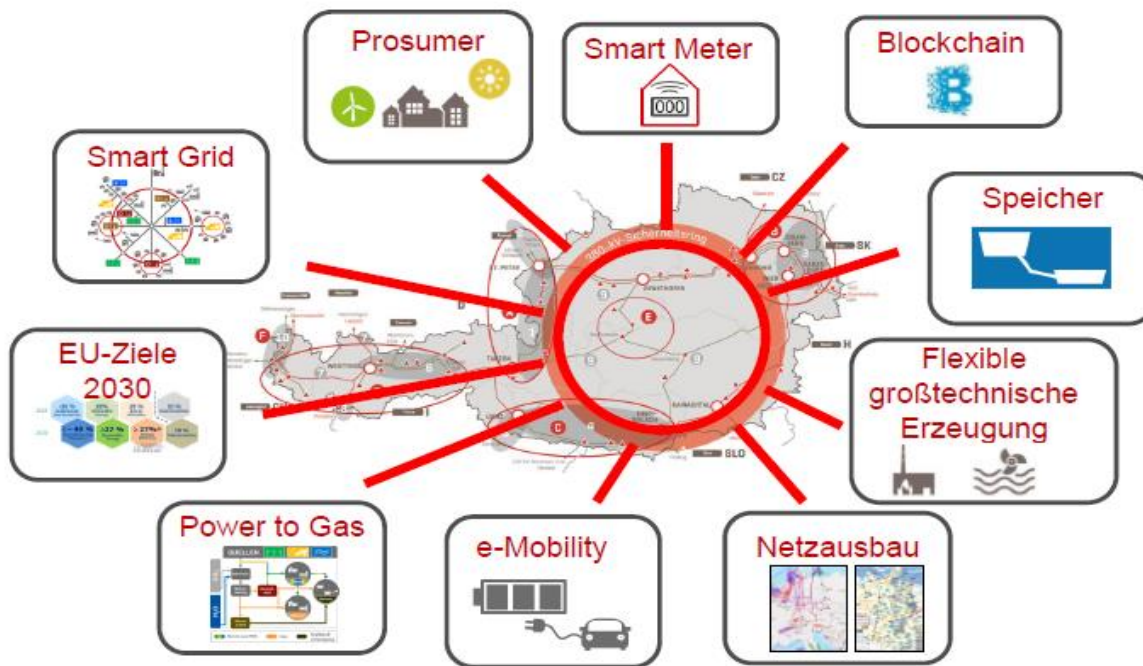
Prosumer

Smart Meter

000

Blockchain

Smart Grid

Speicher

EU-Ziele 2030

Flexible großtechnische Erzeugung

Power to Gas

e-Mobility

Netzausbau

380-kV-Sicherheitsring

CZ

SK

H

SLO

D

E

F

B

C

QUELLEN

2030